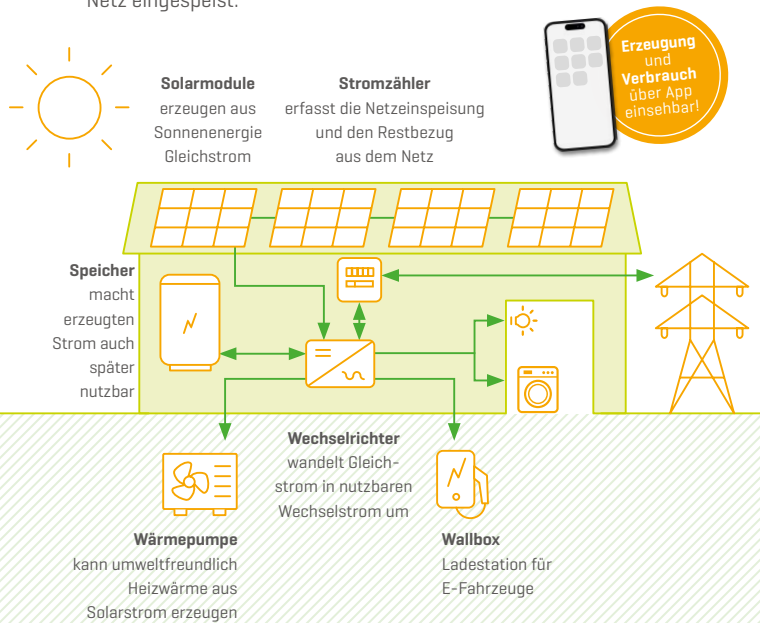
Netz eingespeist.

Erzeugung und Verbrauch über App einsehbar!

Solarmodule erzeugen aus Sonnenenergie Gleichstrom

Stromzähler erfasst die Netzeinspeisung und den Restbezug aus dem Netz

Speicher macht erzeugten Strom auch später nutzbar

Wechselrichter wandelt Gleichstrom in nutzbaren Wechselstrom um

Wärmepumpe kann umweltfreundlich Heizwärme aus Solarstrom erzeugen

Wallbox Ladestation für E-Fahrzeuge